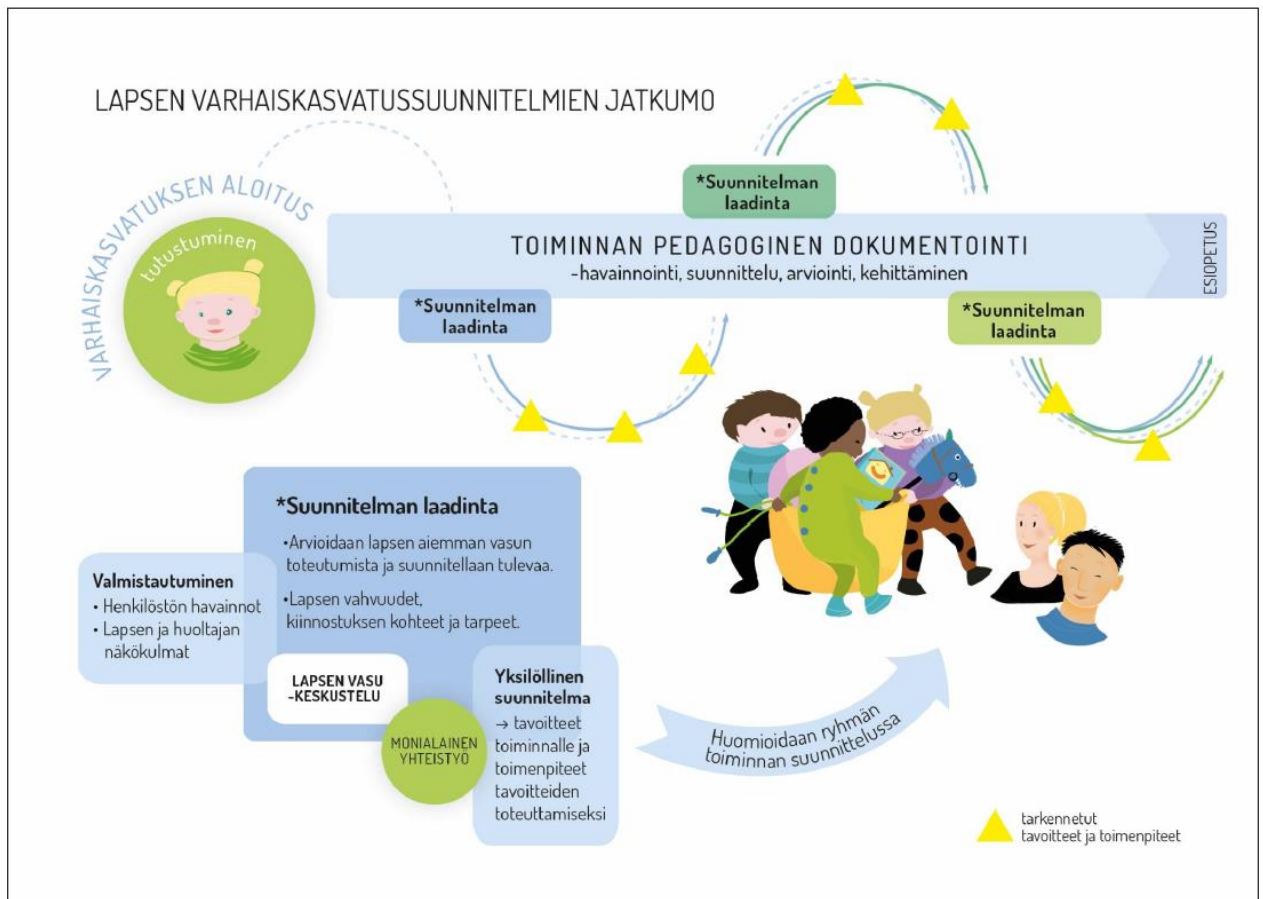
LAPSEN VARHAISKASVATUSSUUNNITELMIEN JATKUMO

VARHAISKASVATUKSEN ALOITUS

tutustuminen

*Suunnitelman laadinta

TOIMINNAN PEDAGOGINEN DOKUMENTOINTI
-havainnointi, suunnittelu, arviointi, kehittäminen

ESIOPETUS

*Suunnitelman laadinta

*Suunnitelman laadinta

*Suunnitelman laadinta
• Arvioidaan lapsen aiemman vasun toteutumista ja suunnitellaan tulevaa.
• Lapsen vahvuudet, kiinnostuksen kohteet ja tarpeet.

Valmistautuminen
• Henkilöstön havainnot
• Lapsen ja huoltajan näkökulmat

LAPSEN VASU -KESKUSTELU

MONIALAINEN YHTEISTYÖ

Yksilöllinen suunnitelma
→ tavoitteet toiminnalle ja toimenpiteet tavoitteiden toteuttamiseksi

Huomioidaan ryhmän toiminnan suunnittelussa

tarkennetut tavoitteet ja toimenpiteet